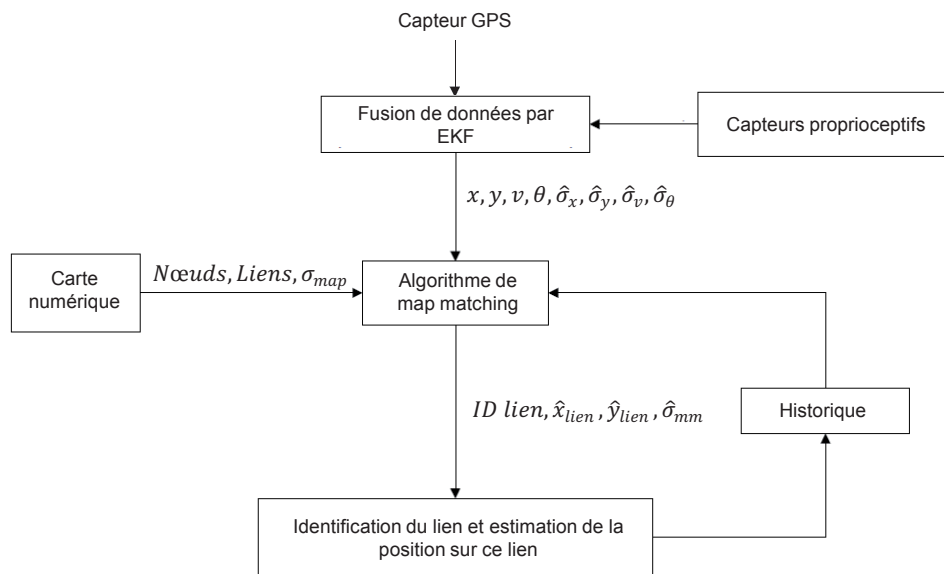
Capteur GPS

Fusion de données par EKF

Capteurs proprioceptifs

$x, y, v, \theta, \hat{\sigma}_x, \hat{\sigma}_y, \hat{\sigma}_v, \hat{\sigma}_\theta$

Carte numérique

$Nœuds, Liens, \sigma_{map}$

Algorithme de map matching

$ID\ lien, \hat{x}_{lien}, \hat{y}_{lien}, \hat{\sigma}_{mm}$

Historique

Identification du lien et estimation de la position sur ce lien